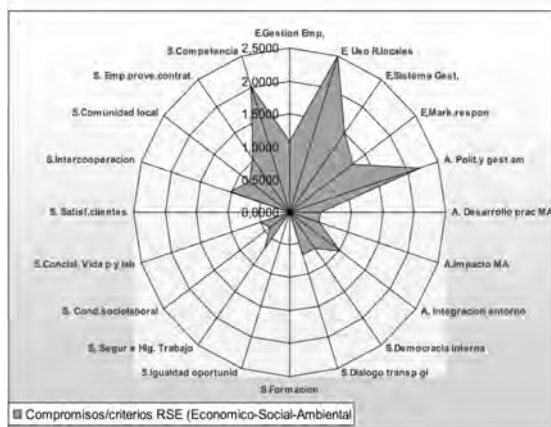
E.Gestion Emp.
E. Uso R.locales
E.Sistema Gest.
E.Mark.respon
A. Polit.y gest am
A. Desarrollo prac MA
A.Impacto MA
A. Integracion entorno
S.Democracia interna
S.Dialogo transp gi
S.Formacion
S.Igualdad oportunid
S. Segur e Hig. Trabajo
S. Cond.sociolaboral
S.Concial. Vida p y lab
S. Satisf.clientes
S.Intercooperacion
S.Comunidad local
S. Emp.prove.contrat.
S.Competencia
2,5000
2,0000
1,5000
1,0000
0,5000
0,0000
Compromisos/criterios RSE (Economico-Social-Ambiental